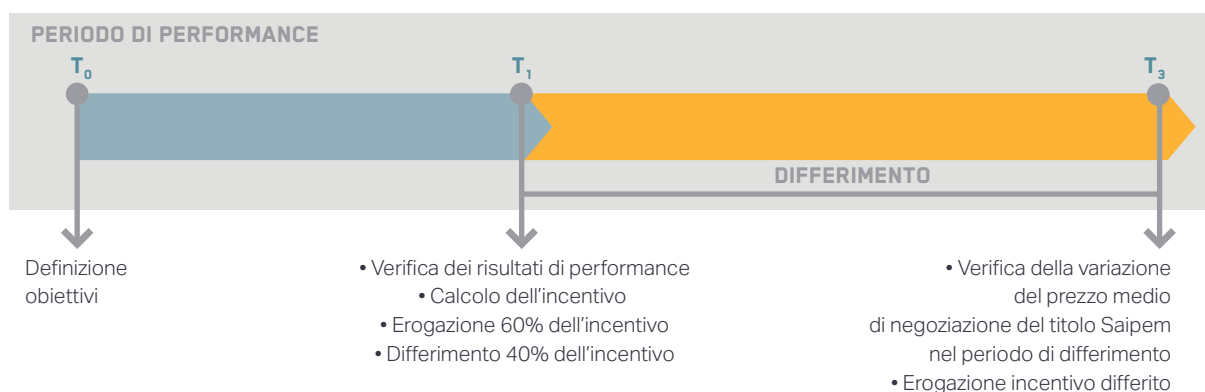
PERIODO DI PERFORMANCE

$T_0$

$T_1$

$T_3$

DIFFERIMENTO

Definizione obiettivi

• Verifica dei risultati di performance
• Calcolo dell'incentivo
• Erogazione 60% dell'incentivo
• Differimento 40% dell'incentivo

• Verifica della variazione del prezzo medio di negoziazione del titolo Saipem nel periodo di differimento
• Erogazione incentivo differito